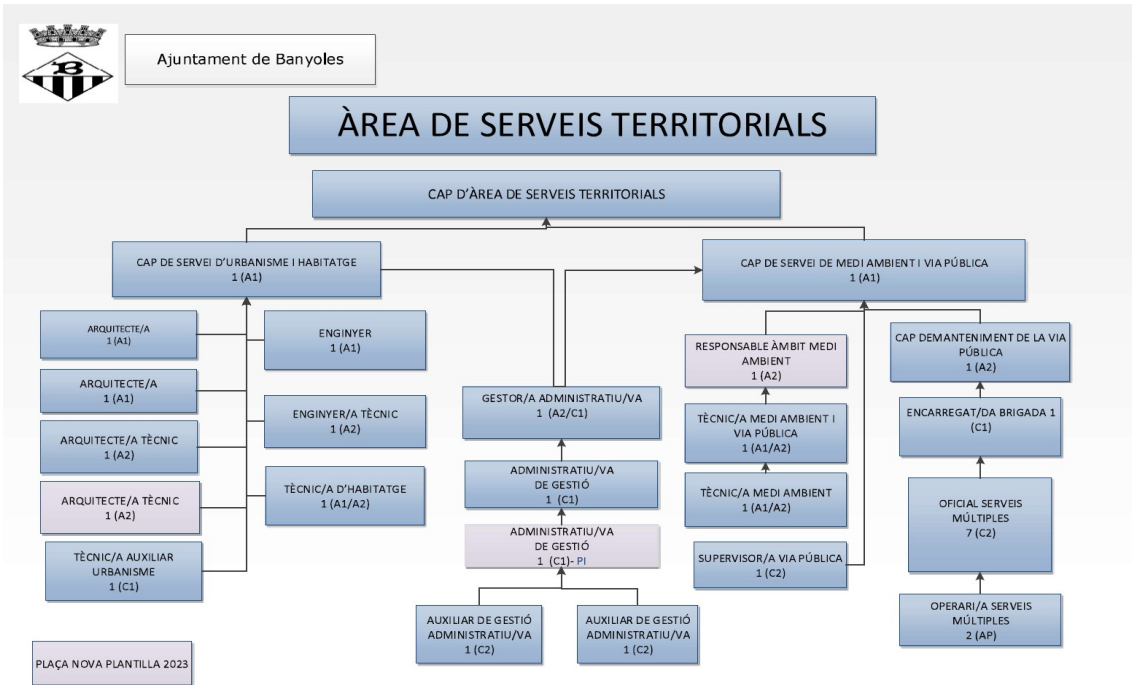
Ajuntament de Banyoles

ÀREA DE SERVEIS TERRITORIALS

CAP D'ÀREA DE SERVEIS TERRITORIALS

CAP DE SERVEI D'URBANISME I HABITATGE
1 (A1)

CAP DE SERVEI DE MEDI AMBIENT I VIA PÚBLICA
1 (A1)

ARQUITECTE/A
1 (A1)

ENGINYER
1 (A1)

ARQUITECTE/A
1 (A1)

ENGINYER/A TÈCNIC
1 (A2)

ARQUITECTE/A TÈCNIC
1 (A2)

TÈCNIC/A D'HABITATGE
1 (A1/A2)

ARQUITECTE/A TÈCNIC
1 (A2)

TÈCNIC/A AUXILIAR URBANISME
1 (C1)

GESTOR/A ADMINISTRATIU/VA
1 (A2/C1)

ADMINISTRATIU/VA DE GESTIÓ
1 (C1)

ADMINISTRATIU/VA DE GESTIÓ
1 (C1)- PI

AUXILIAR DE GESTIÓ ADMINISTRATIU/VA
1 (C2)

AUXILIAR DE GESTIÓ ADMINISTRATIU/VA
1 (C2)

RESPONSABLE ÀMBIT MEDI AMBIENT
1 (A2)

TÈCNIC/A MEDI AMBIENT I VIA PÚBLICA
1 (A1/A2)

TÈCNIC/A MEDI AMBIENT
1 (A1/A2)

SUPERVISOR/A VIA PÚBLICA
1 (C2)

CAP DEMANTENIMENT DE LA VIA PÚBLICA
1 (A2)

ENCARREGAT/DA BRIGADA 1
(C1)

OFICIAL SERVEIS MÚLTIPLES
7 (C2)

OPERARI/A SERVEIS MÚLTIPLES
2 (AP)

PLAÇA NOVA PLANTILLA 2023